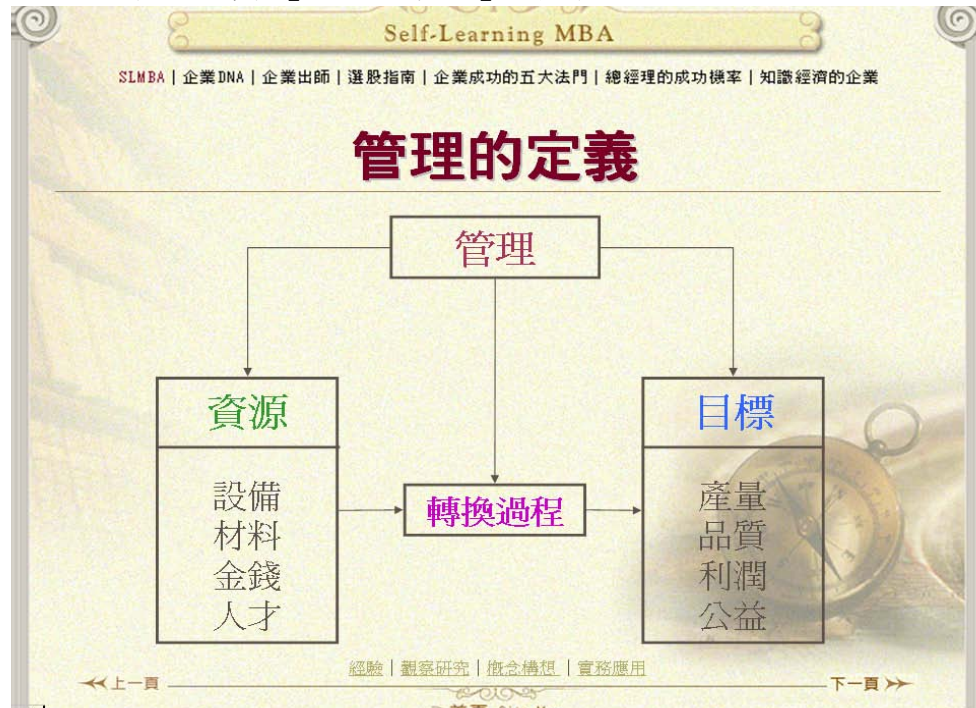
Self-Learning MBA

SLMBA | 企業DNA | 企業出師 | 選股指南 | 企業成功的五大法門 | 總經理的成功機率 | 知識經濟的企業

管理的定義

管理

資源

設備
材料
金錢
人才

轉換過程

目標

產量
品質
利潤
公益

經驗 | 觀察研究 | 概念構想 | 實務應用

上一頁

下一頁

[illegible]